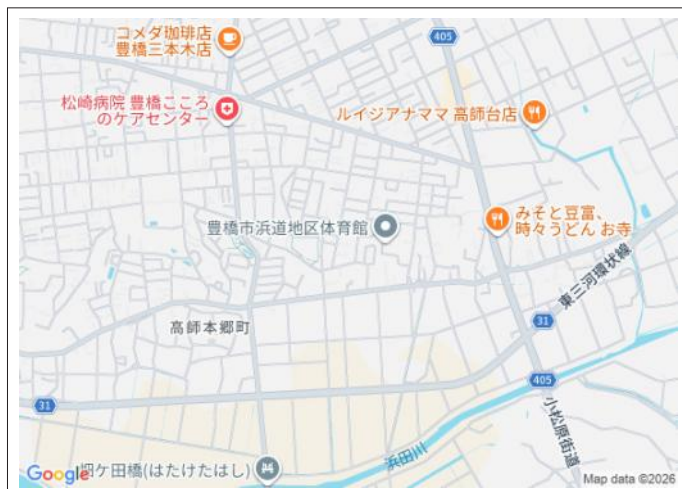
コメダ珈琲店
豊橋三本木店

405

松崎病院 豊橋こころのケアセンター

ルイジアナママ 高師台店

豊橋市浜道地区体育館

みそと豆富、
時々うどん お寺

東三河環状線

高師本郷町

31

405

31

小松原街道

浜田川

畑ケ田橋(はたけたはし)

Google

Map data ©2026